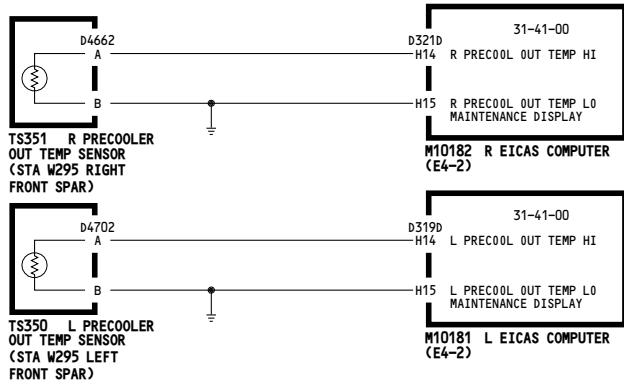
D4662
A
B

TS351 R PRECOOLER OUT TEMP SENSOR (STA W295 RIGHT FRONT SPAR)

D321D
H14
H15

31-41-00
R PRECOOL OUT TEMP HI
R PRECOOL OUT TEMP LO
MAINTENANCE DISPLAY

M10182 R EICAS COMPUTER (E4-2)

D4702
A
B

TS350 L PRECOOLER OUT TEMP SENSOR (STA W295 LEFT FRONT SPAR)

D319D
H14
H15

31-41-00
L PRECOOL OUT TEMP HI
L PRECOOL OUT TEMP LO
MAINTENANCE DISPLAY

M10181 L EICAS COMPUTER (E4-2)